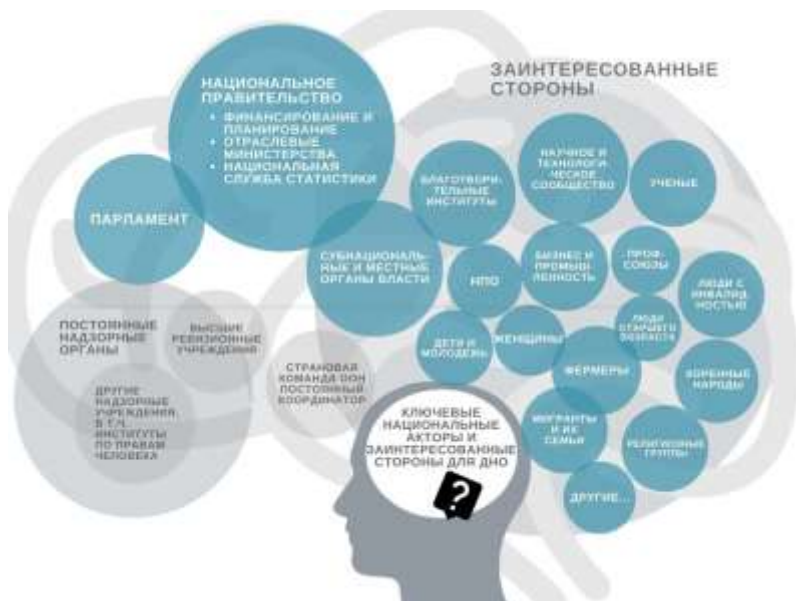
ЗАИНТЕРЕСОВАННЫЕ СТОРОНЫ

НАЦИОНАЛЬНОЕ ПРАВИТЕЛЬСТВО
• ФИНАНСИРОВАНИЕ И ПЛАНИРОВАНИЕ
• ОТРАСЛЕВЫЕ МИНИСТЕРСТВА
• НАЦИОНАЛЬНАЯ СЛУЖБА СТАТИСТИКИ

ПАРЛАМЕНТ

СУБНАЦИОНАЛЬНЫЕ И МЕСТНЫЕ ОРГАНЫ ВЛАСТИ

БЛАГОТВОРИТЕЛЬНЫЕ ИНСТИТУТЫ

НАУЧНОЕ И ТЕХНОЛОГИЧЕСКОЕ СООБЩЕСТВО

УЧЕНЫЕ

НПО

БИЗНЕС И ПРОМЫШЛЕННОСТЬ

ПРОФСОЮЗЫ

ЛЮДИ С ИНВАЛИДНОСТЬЮ

ПОСТОЯННЫЕ НАДЗОРНЫЕ ОРГАНЫ

ВЫСШИЕ РЕВИЗИОННЫЕ УЧРЕЖДЕНИЯ

ДЕТИ И МОЛОДЕЖЬ

ЖЕНЩИНЫ

ЛЮДИ СТАРШЕГО ВОЗРАСТА

ФЕРМЕРЫ

КОРЕННЫЕ НАРОДЫ

ДРУГИЕ НАДЗОРНЫЕ УЧРЕЖДЕНИЯ, В Т.Ч. ИНСТИТУТЫ ПО ПРАВАМ ЧЕЛОВЕКА

СТРАНОВАЯ КОМАНДА ООН ПОСТОЯННЫЙ КООРДИНАТОР

КЛЮЧЕВЫЕ НАЦИОНАЛЬНЫЕ АКТОРЫ И ЗАИНТЕРЕСОВАННЫЕ СТОРОНЫ ДЛЯ ДНО

МИГРАНТЫ И ИХ СЕМЬИ

РЕЛИГИОЗНЫЕ ГРУППЫ

ДРУГИЕ...

?